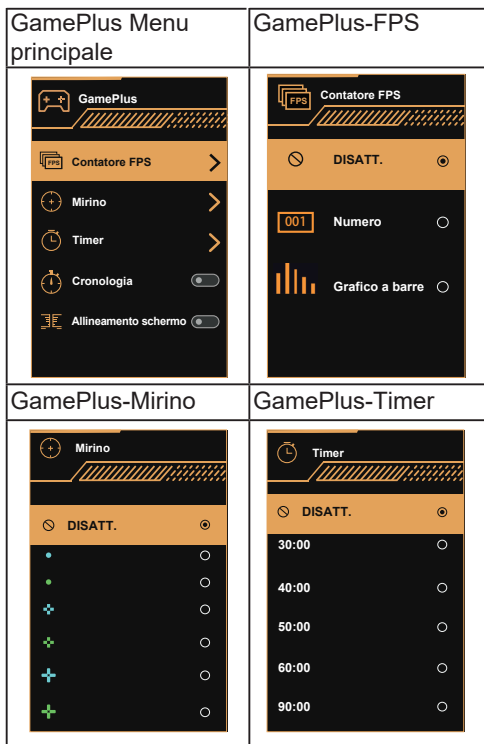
| GamePlus Menu principale | GamePlus-FPS |
|---|---|
| GamePlus<br>Contatore FPS<br>Mirino<br>Timer<br>Cronologia<br>Allineamento schermo | FPS Contatore FPS<br>DISATT.<br>001 Numero<br>Grafico a barre |
| GamePlus-Mirino | GamePlus-Timer |
| Mirino<br>DISATT. | Timer<br>DISATT.<br>30:00<br>40:00<br>50:00<br>60:00<br>90:00 |